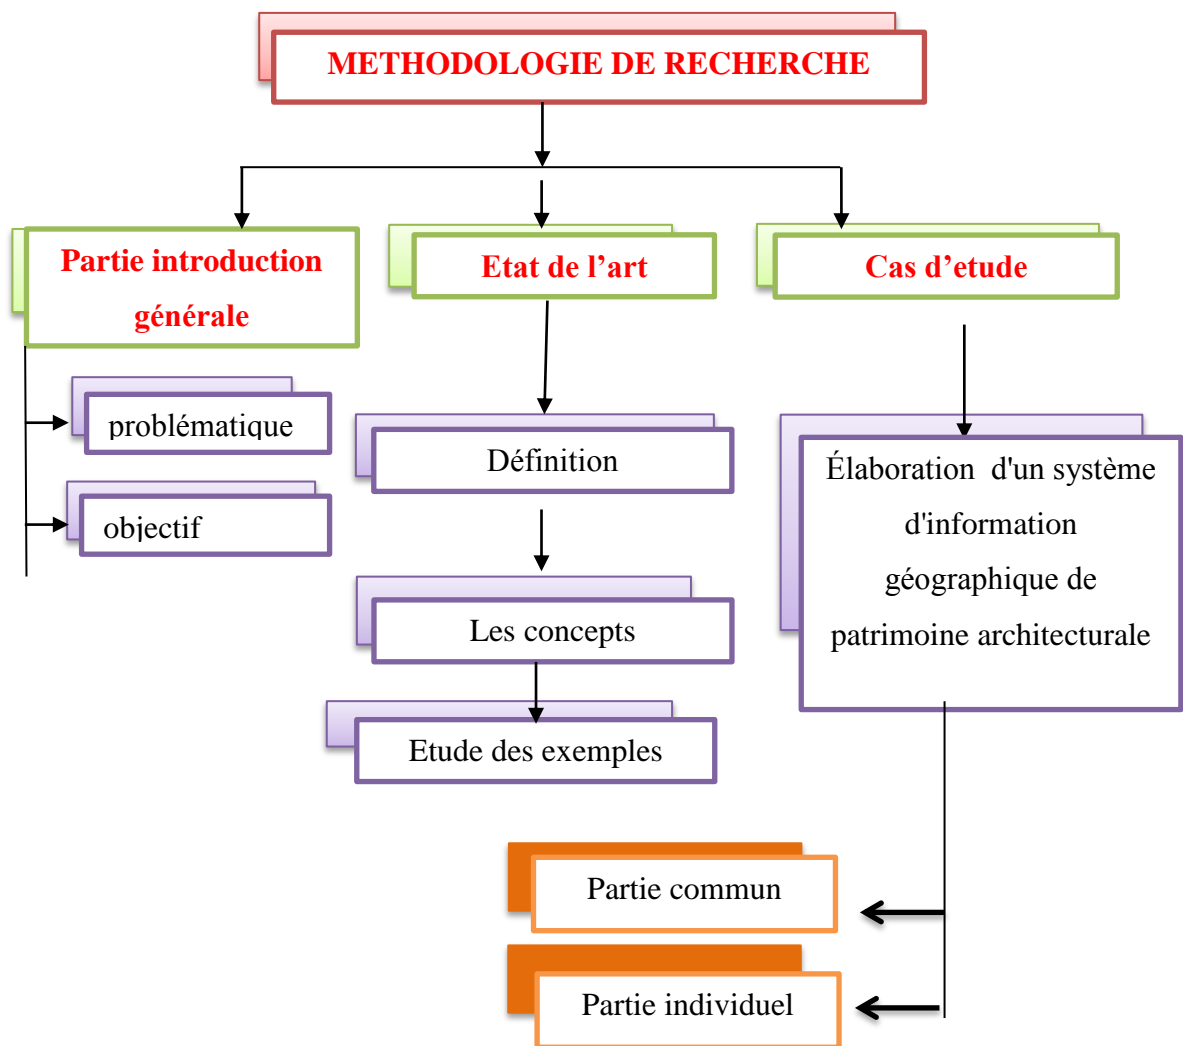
METHODOLOGIE DE RECHERCHE

Partie introduction générale

Etat de l’art

Cas d’etude

problématique

objectif

Définition

Les concepts

Etude des exemples

Élaboration d'un système d'information géographique de patrimoine architecturale

Partie commun

Partie individuel